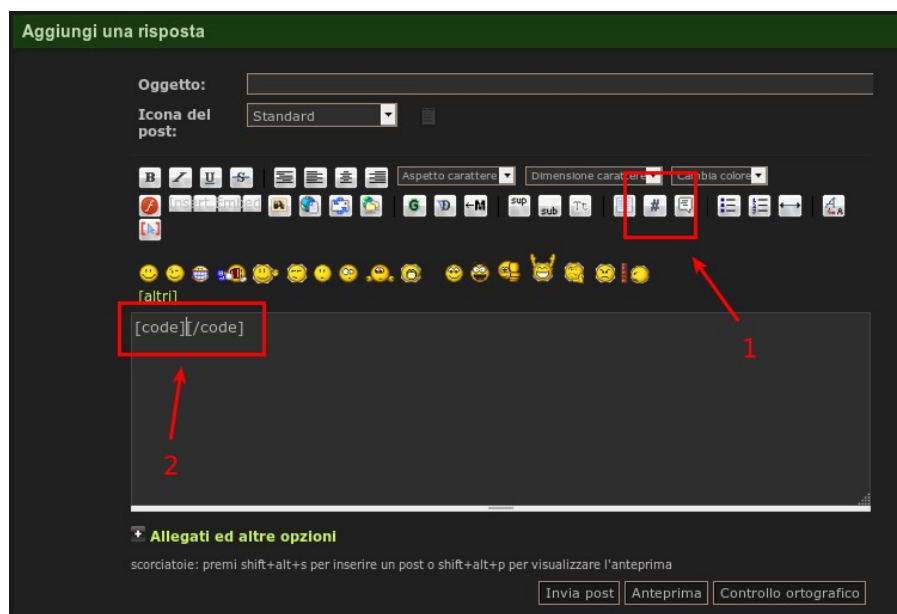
Aggiungi una risposta

Oggetto:

Icona del post: Standard

B I U S Aspetto carattere Dimensione carattere Cambia colore

Insert Embed G D ←M sup sub Tt #

[altri]

[code][/code]

1

2

Allegati ed altre opzioni

scorciatoie: premi shift+alt+s per inserire un post o shift+alt+p per visualizzare l'anteprima

Invia post Anteprima Controllo ortografico